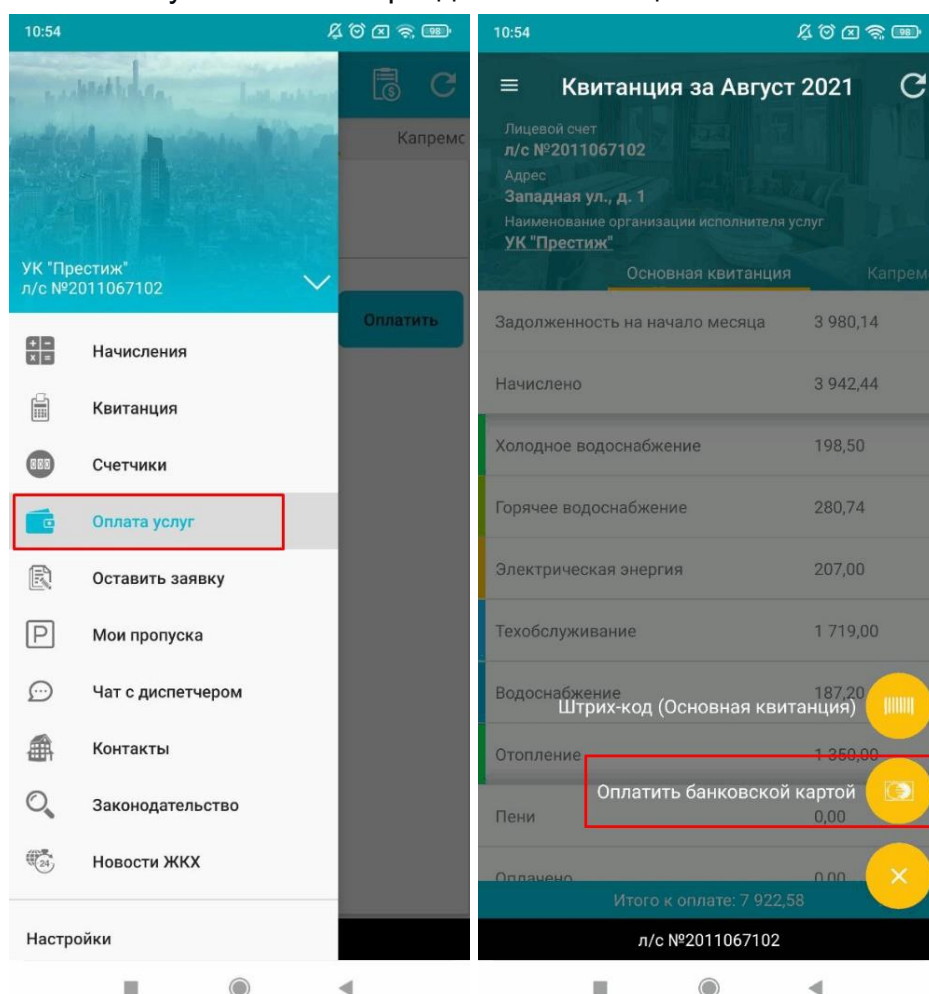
10:54

Капремо

Оплатить

УК "Престиж"
л/с №2011067102

Начисления

Квитанция

Счетчики

Оплата услуг

Оставить заявку

Мои пропуска

Чат с диспетчером

Контакты

Законодательство

Новости ЖКХ

Настройки

10:54

Квитанция за Август 2021

Лицевой счет
л/с №2011067102
Адрес
Западная ул., д. 1
Наименование организации исполнителя услуг
УК "Престиж"

Основная квитанция | Капрем

| | |
|---|---|
| Задолженность на начало месяца | 3 980,14 |
| Начислено | 3 942,44 |
| Холодное водоснабжение | 198,50 |
| Горячее водоснабжение | 280,74 |
| Электрическая энергия | 207,00 |
| Техобслуживание | 1 719,00 |
| Водоснабжение | 187,20 |
| Отопление | 1 350,00 |
| Пени | 0,00 |
| Оплачено | 0,00 |

Штрих-код (Основная квитанция)

Оплатить банковской картой

Итого к оплате: 7 922,58

л/с №2011067102